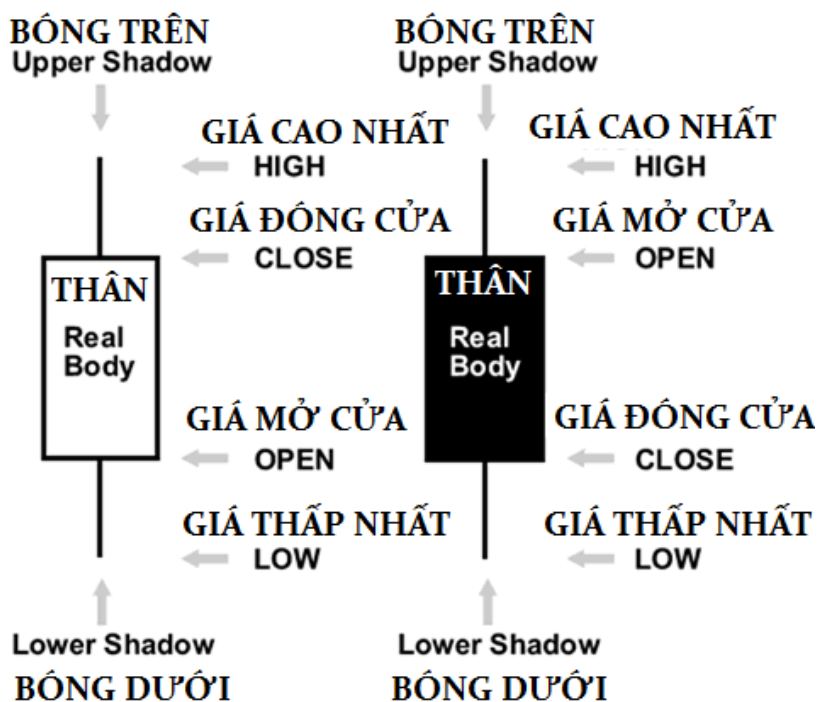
BÓNG TRÊN
Upper Shadow

GIÁ CAO NHẤT
HIGH

GIÁ ĐÓNG CỬA
CLOSE

THÂN
Real Body

GIÁ MỞ CỬA
OPEN

GIÁ THẤP NHẤT
LOW

Lower Shadow
BÓNG DƯỚI

BÓNG TRÊN
Upper Shadow

GIÁ CAO NHẤT
HIGH

GIÁ MỞ CỬA
OPEN

THÂN
Real Body

GIÁ ĐÓNG CỬA
CLOSE

GIÁ THẤP NHẤT
LOW

Lower Shadow
BÓNG DƯỚI